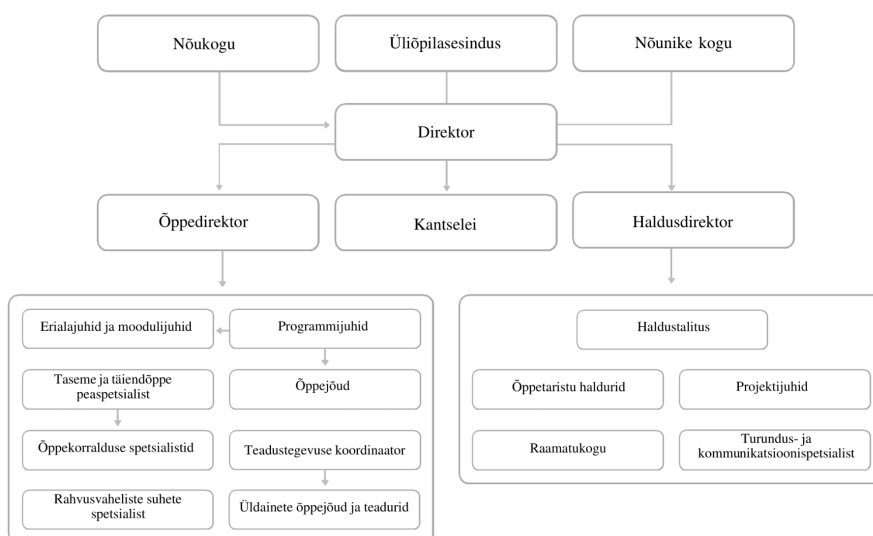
Nõukogu

Üliõpilasesindus

Nõunike kogu

Direktor

Õppedirektor

Kantselei

Haldusdirektor

Erialajuhid ja moodulijuhid

Programmijuhid

Taseme ja täiendõppe peaspetsialist

Õppejõud

Õppekorralduse spetsialistid

Teadustegevuse koordinaator

Rahvusvaheliste suhete spetsialist

Üldainete õppejõud ja teadurid

Haldustalitus

Õppetaristu haldurid

Projektijuhid

Raamatukogu

Turundus- ja kommunikatsioonispetsialist